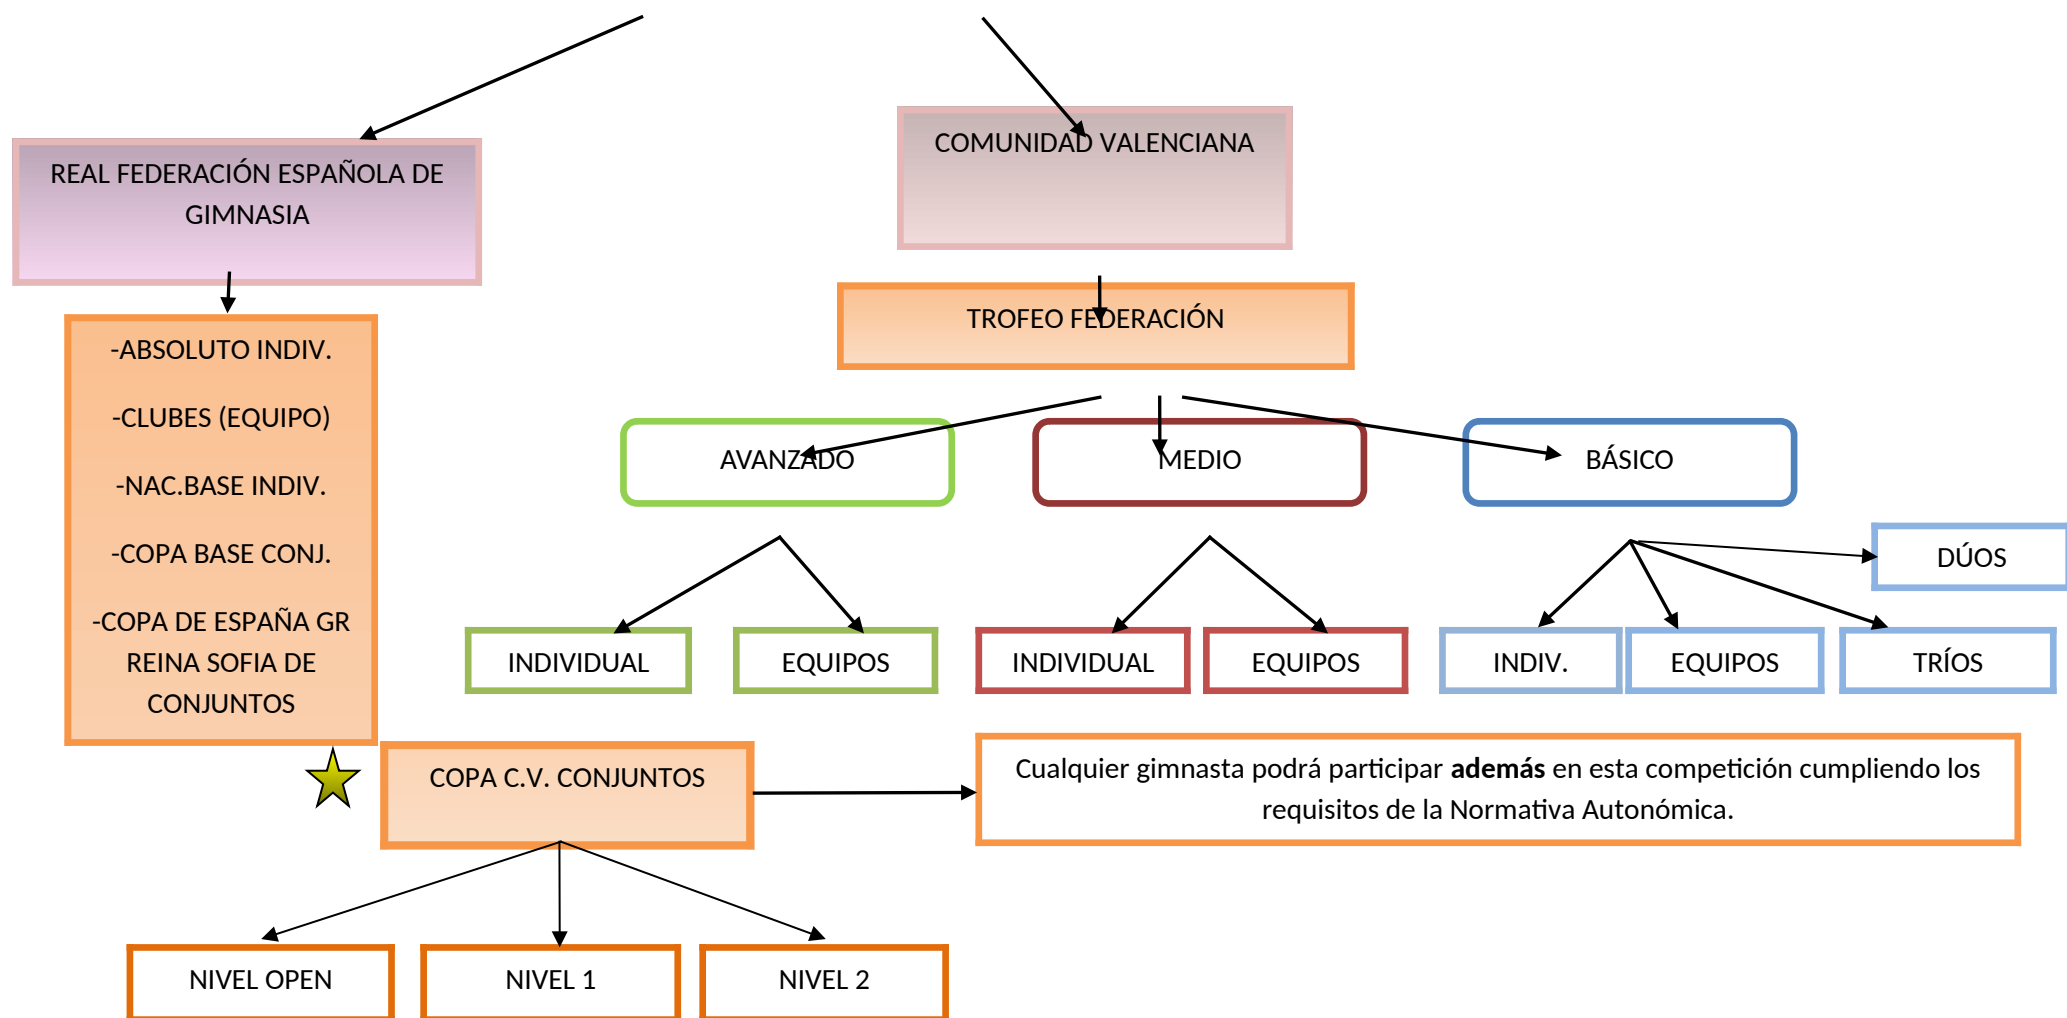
REAL FEDERACIÓN ESPAÑOLA DE GIMNASIA

COMUNIDAD VALENCIANA

-ABSOLUTO INDIV.

-CLUBES (EQUIPO)

-NAC.BASE INDIV.

-COPA BASE CONJ.

-COPA DE ESPAÑA GR REINA SOFIA DE CONJUNTOS

TROFEO FEDERACIÓN

AVANZADO

MEDIO

BÁSICO

DÚOS

INDIVIDUAL

EQUIPOS

INDIVIDUAL

EQUIPOS

INDIV.

EQUIPOS

TRÍOS

COPA C.V. CONJUNTOS

Cualquier gimnasta podrá participar **además** en esta competición cumpliendo los requisitos de la Normativa Autonómica.

NIVEL OPEN

NIVEL 1

NIVEL 2